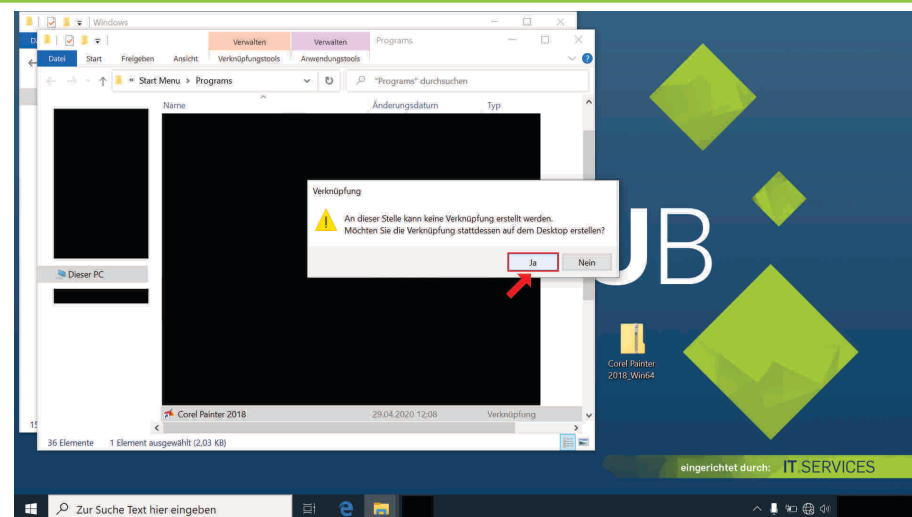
Windows

Datei Start Freigeben Ansicht Verwalten Verknüpfungstools Verwalten Anwendungstools Programs

Start Menu > Programs

"Programs" durchsuchen

Name Änderungsdatum Typ

Dieser PC

Verknüpfung

An dieser Stelle kann keine Verknüpfung erstellt werden.
Möchten Sie die Verknüpfung stattdessen auf dem Desktop erstellen?

Ja Nein

Corel Painter 2018 29.04.2020 12:08 Verknüpfung

36 Elemente 1 Element ausgewählt (2,03 KB)

UB

Corel Painter 2018_Win64

eingerichtet durch: IT.SERVICES

Zur Suche Text hier eingeben